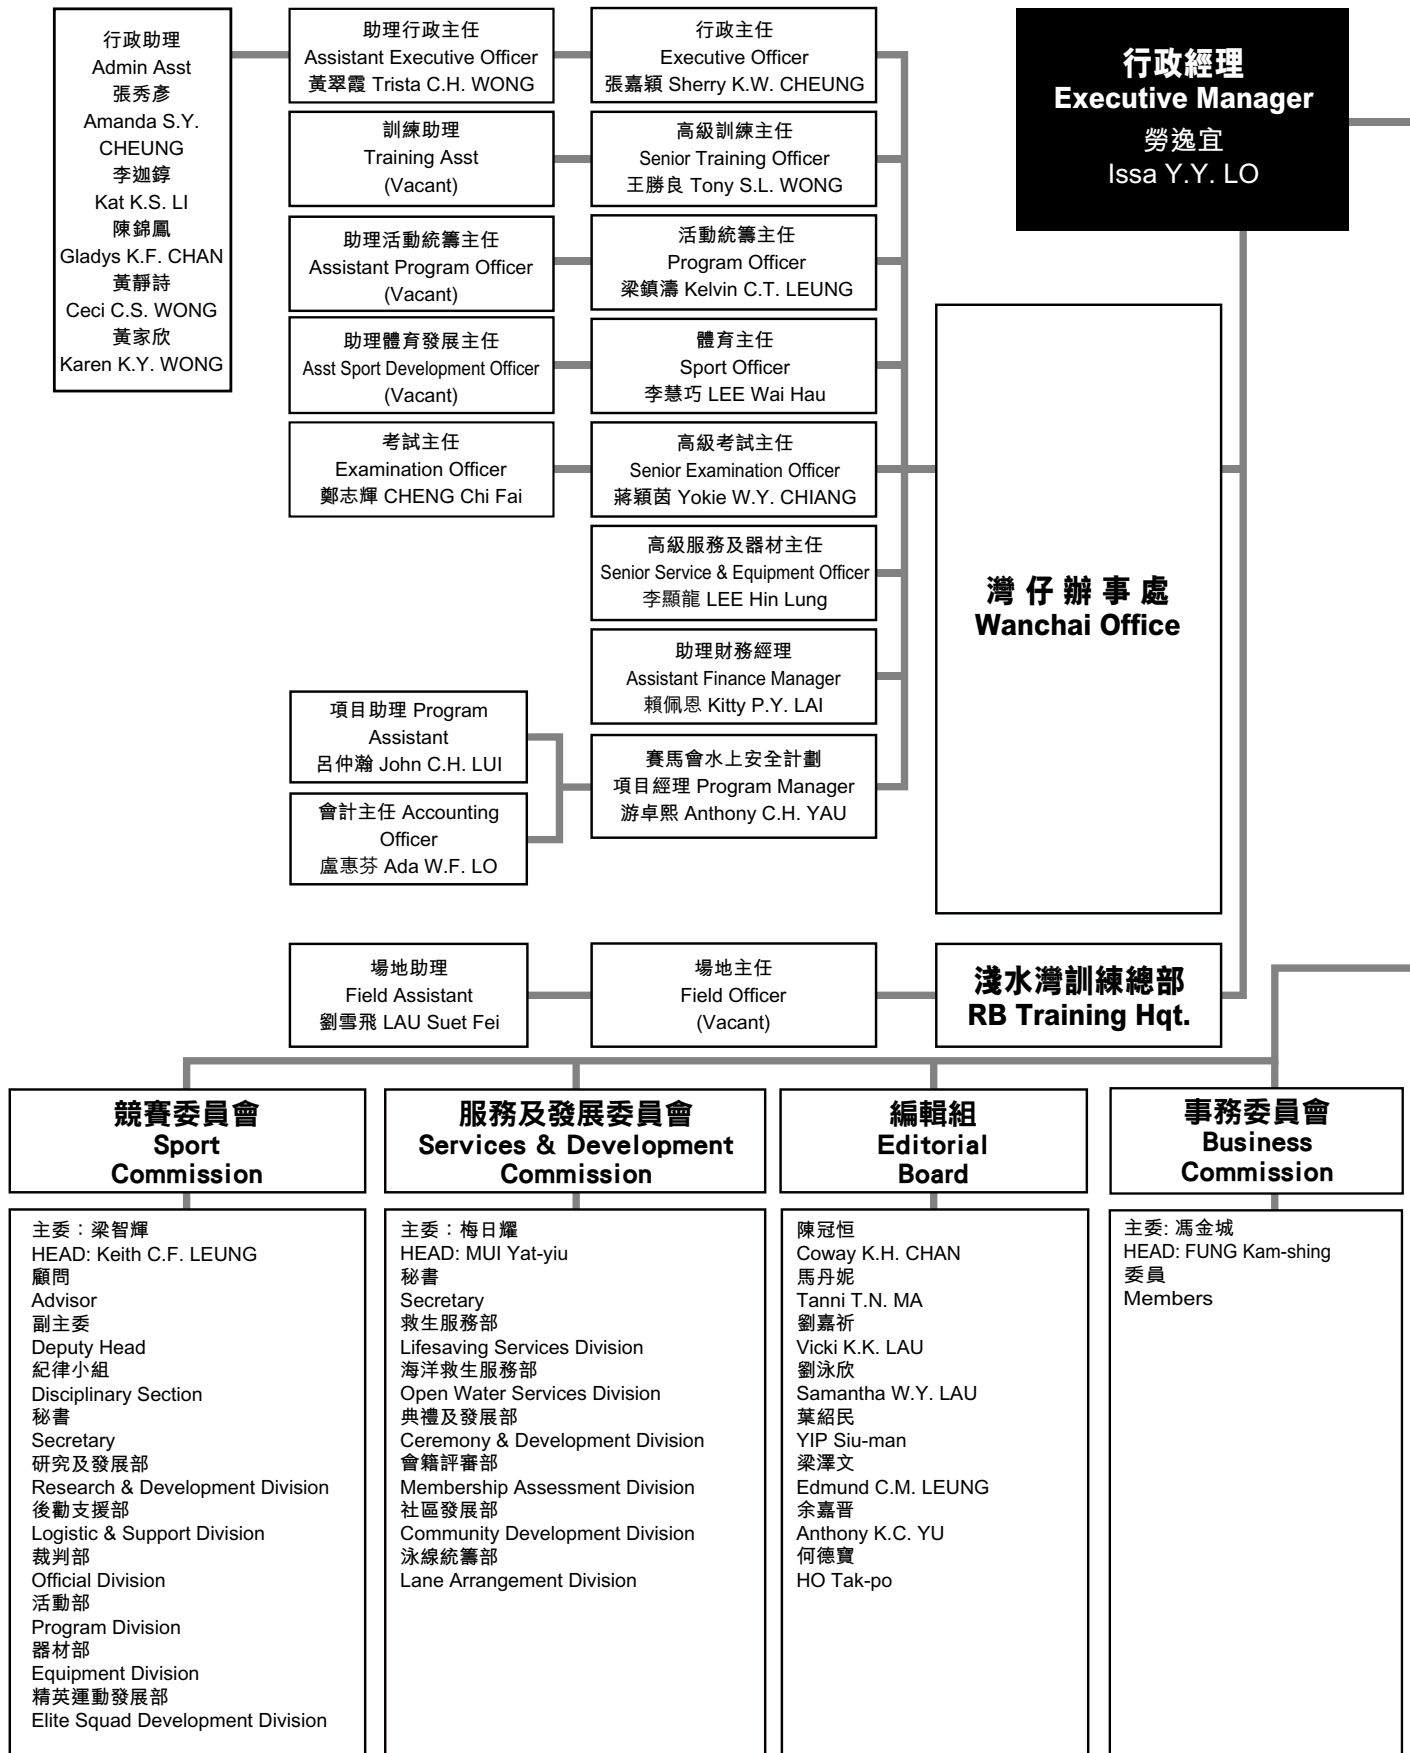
行政經理
Executive Manager
勞逸宜
Issa Y.Y. LO

行政助理
Admin Asst
張秀彥
Amanda S.Y. CHEUNG
李迦錞
Kat K.S. LI
陳錦鳳
Gladys K.F. CHAN
黃靜詩
Ceci C.S. WONG
黃家欣
Karen K.Y. WONG

助理行政主任
Assistant Executive Officer
黃翠霞 Trista C.H. WONG

行政主任
Executive Officer
張嘉穎 Sherry K.W. CHEUNG

訓練助理
Training Asst
(Vacant)

高級訓練主任
Senior Training Officer
王勝良 Tony S.L. WONG

助理活動統籌主任
Assistant Program Officer
(Vacant)

活動統籌主任
Program Officer
梁鎮濤 Kelvin C.T. LEUNG

助理體育發展主任
Asst Sport Development Officer
(Vacant)

體育主任
Sport Officer
李慧巧 LEE Wai Hau

考試主任
Examination Officer
鄭志輝 CHENG Chi Fai

高級考試主任
Senior Examination Officer
蔣穎茵 Yokie W.Y. CHIANG

高級服務及器材主任
Senior Service & Equipment Officer
李顯龍 LEE Hin Lung

助理財務經理
Assistant Finance Manager
賴佩恩 Kitty P.Y. LAI

項目助理 Program Assistant
呂仲瀚 John C.H. LUI

會計主任 Accounting Officer
盧惠芬 Ada W.F. LO

賽馬會水上安全計劃
項目經理 Program Manager
游卓熙 Anthony C.H. YAU

灣仔辦事處
Wanchai Office

場地助理
Field Assistant
劉雪飛 LAU Suet Fei

場地主任
Field Officer
(Vacant)

淺水灣訓練總部
RB Training Hqt.

競賽委員會
Sport Commission

主委：梁智輝
HEAD: Keith C.F. LEUNG
顧問
Advisor
副主委
Deputy Head
紀律小組
Disciplinary Section
秘書
Secretary
研究及發展部
Research & Development Division
後勤支援部
Logistic & Support Division
裁判部
Official Division
活動部
Program Division
器材部
Equipment Division
精英運動發展部
Elite Squad Development Division

服務及發展委員會
Services & Development Commission

主委：梅日耀
HEAD: MUI Yat-yiu
秘書
Secretary
救生服務部
Lifesaving Services Division
海洋救生服務部
Open Water Services Division
典禮及發展部
Ceremony & Development Division
會籍評審部
Membership Assessment Division
社區發展部
Community Development Division
泳線統籌部
Lane Arrangement Division

編輯組
Editorial Board

陳冠恒
Coway K.H. CHAN
馬丹妮
Tanni T.N. MA
劉嘉祈
Vicki K.K. LAU
劉泳欣
Samantha W.Y. LAU
葉紹民
YIP Siu-man
梁澤文
Edmund C.M. LEUNG
余嘉晋
Anthony K.C. YU
何德寶
HO Tak-po

事務委員會
Business Commission

主委: 馮金城
HEAD: FUNG Kam-shing
委員
Members